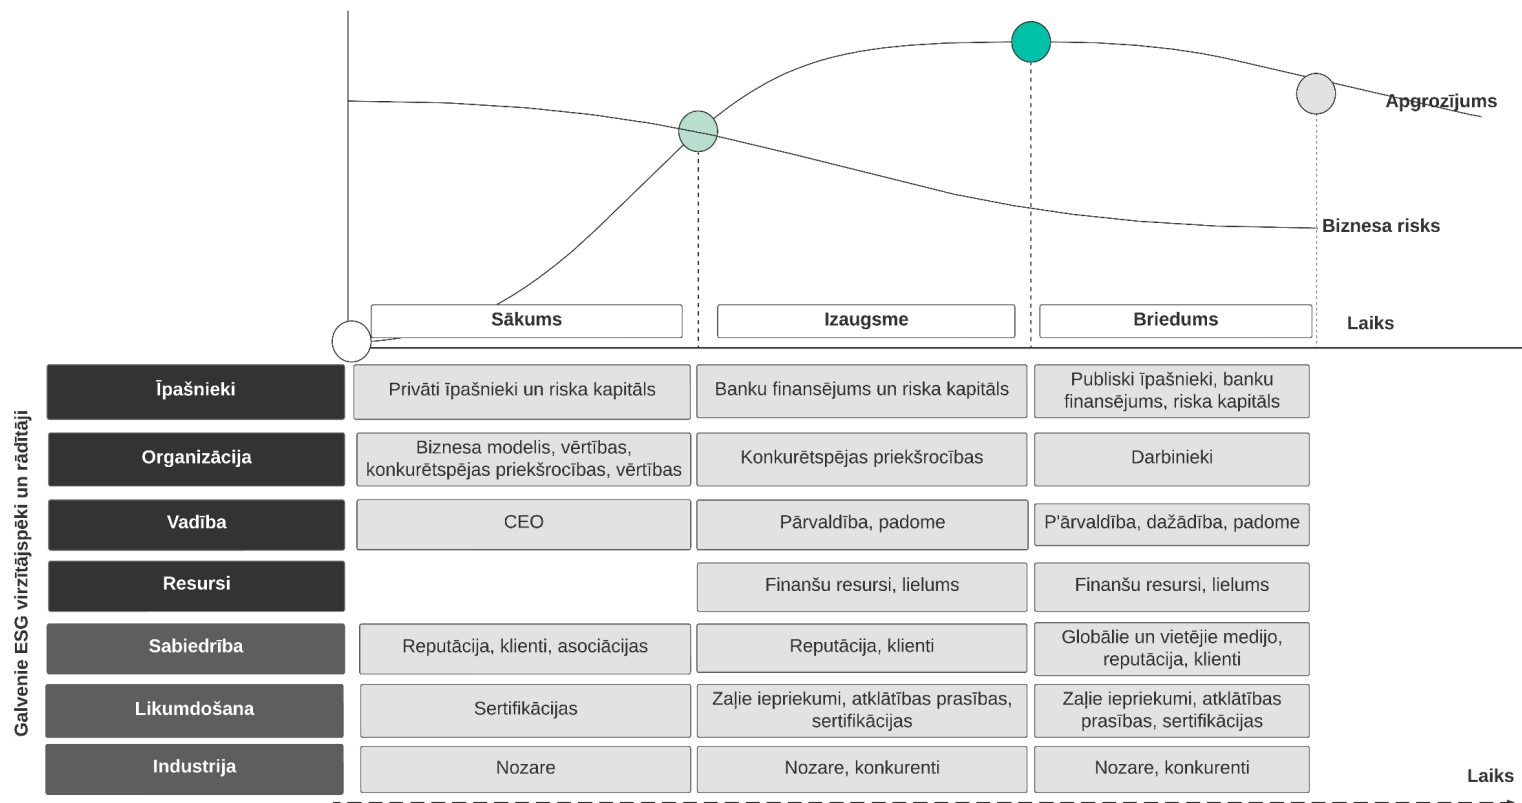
Apgrozījums

Biznesa risks

Sākums | Izaugsme | Briedums | Laiks

Galvenie ESG virzītājspēki un rādītāji

| | Sākums | Izaugsme | Briedums |
|---|---|---|---|
| Īpašnieki | Privāti īpašnieki un riska kapitāls | Banku finansējums un riska kapitāls | Publiski īpašnieki, banku finansējums, riska kapitāls |
| Organizācija | Biznesa modelis, vērtības, konkurētspējas priekšrocības, vērtības | Konkurētspējas priekšrocības | Darbinieki |
| Vadība | CEO | Pārvaldība, padome | P'ārvaldība, dažādība, padome |
| Resursi | | Finanšu resursi, lielums | Finanšu resursi, lielums |
| Sabiedrība | Reputācija, klienti, asociācijas | Reputācija, klienti | Globālie un vietējie medijo, reputācija, klienti |
| Likumdošana | Sertifikācijas | Zaļie iepriekumi, atklātības prasības, sertifikācijas | Zaļie iepriekumi, atklātības prasības, sertifikācijas |
| Industrija | Nozare | Nozare, konkurenti | Nozare, konkurenti |

Laiks